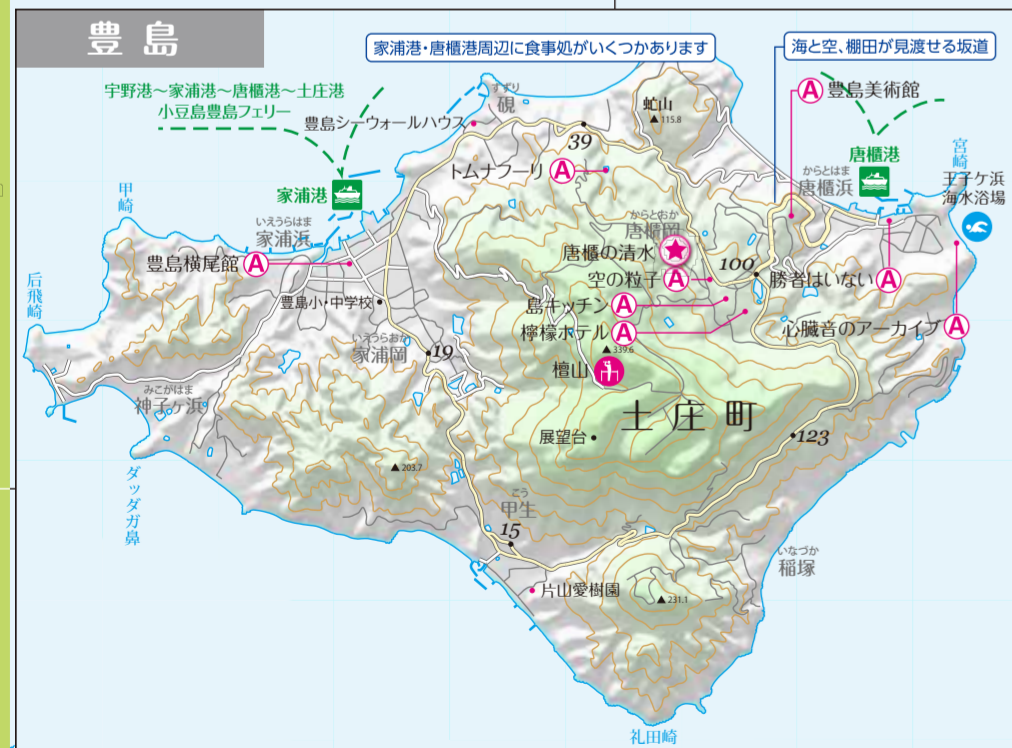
豊島

家浦港・唐櫃港周辺に食事処がいくつかあります

海と空、棚田が見渡せる坂道

宇野港〜家浦港〜唐櫃港〜土庄港
小豆島豊島フェリー

すずり
硯

蛇山
▲115.8

A 豊島美術館

豊島シーウォールハウス

39

宮崎

唐櫃港

A トムナフーリ

からとはま
唐櫃浜

王子ケ浜
海水浴場

家浦港

甲崎

からとおか
唐櫃岡

いえうらはま
家浦浜

唐櫃の清水

A 豊島横尾館

100

A 空の粒子

勝者はいない A

后飛崎

豊島小・中学校

A 島キッチン

A 檸檬ホテル

心臓音のアーカイブ A

いえうらおか
家浦岡

19

▲339.6
檀山

みこがはま
神子ケ浜

土庄町

展望台

123

ダッダガ鼻

▲203.7

こう
甲生

15

いなづか
稲塚

片山愛樹園

▲231.1

礼田崎